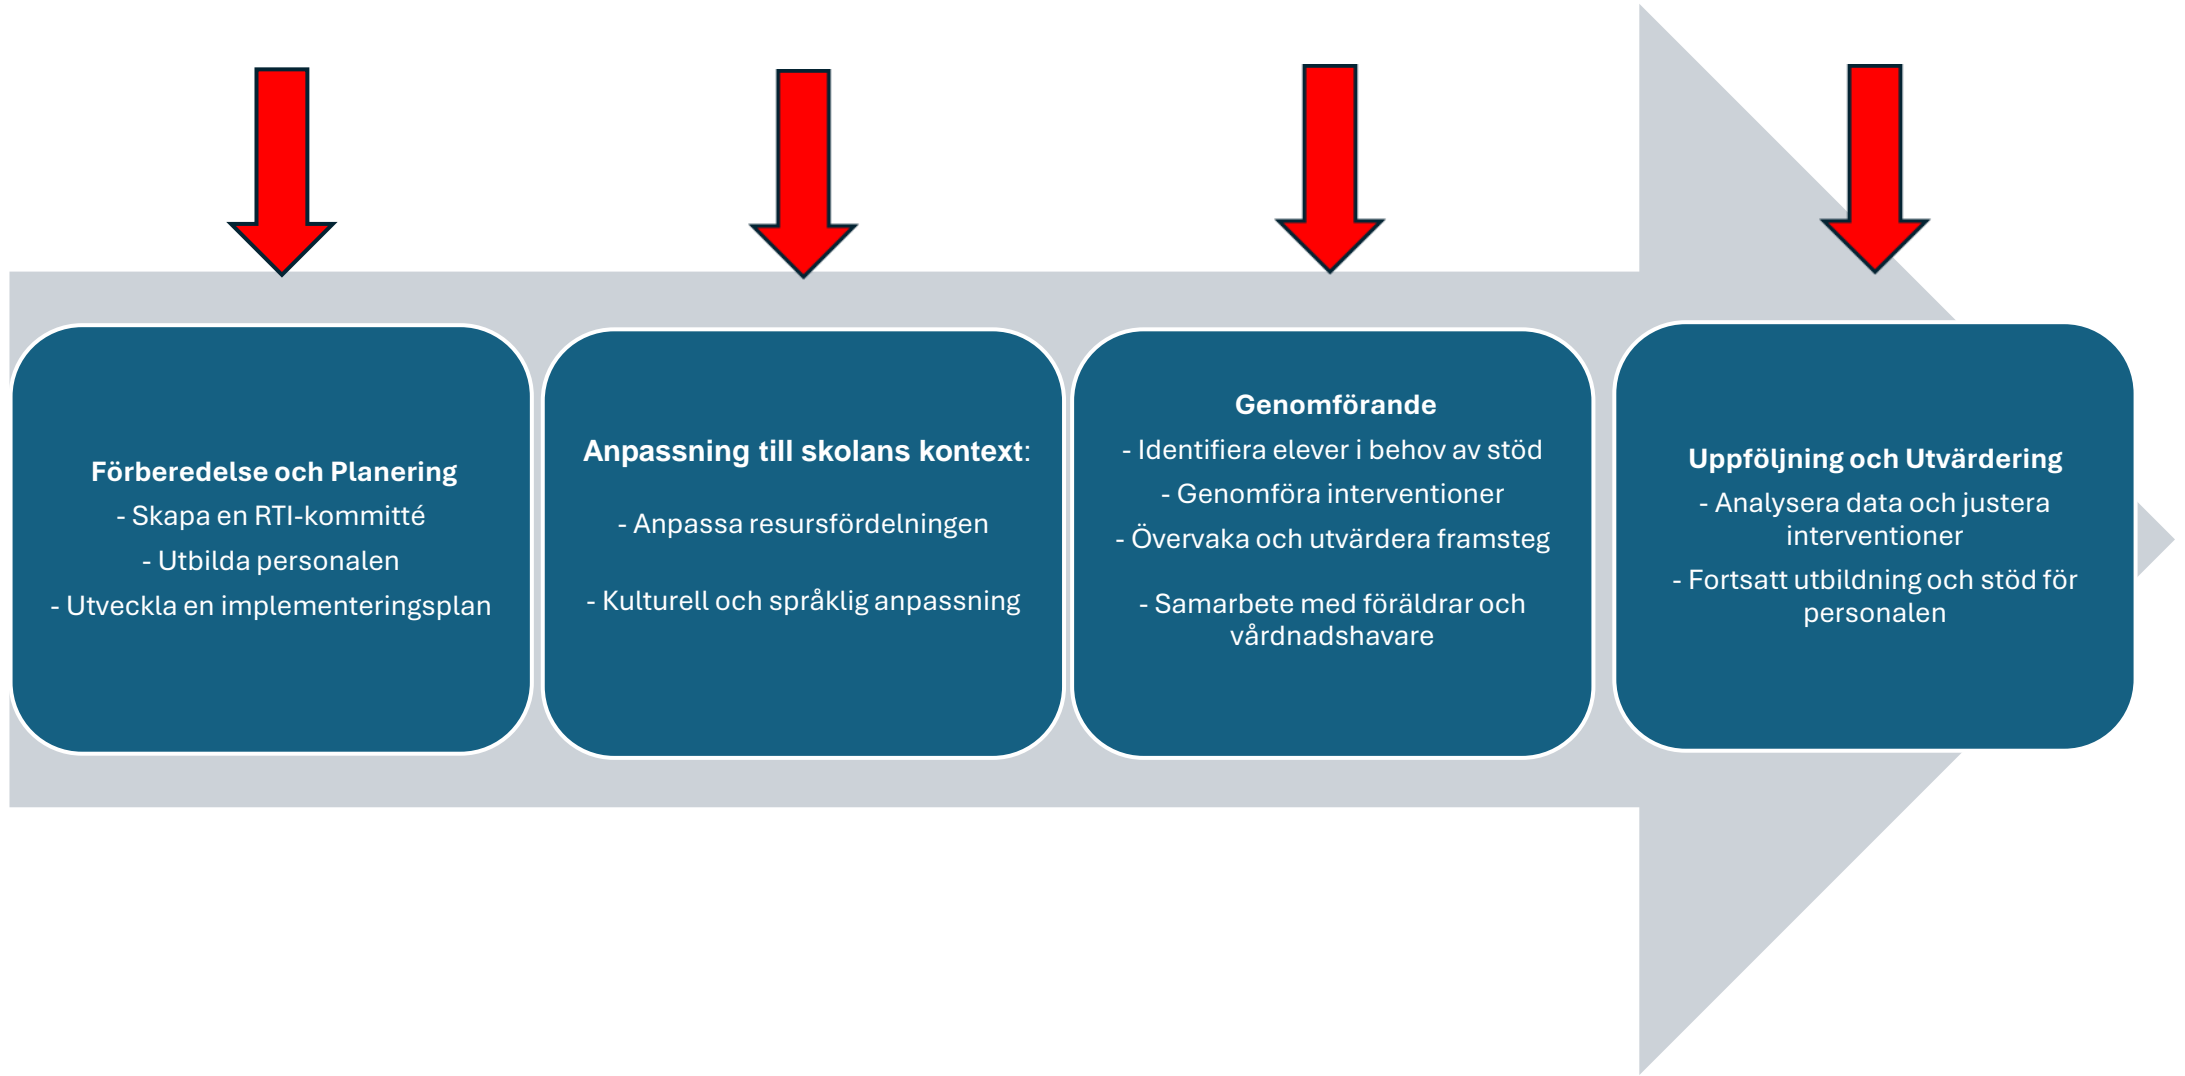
Förberedelse och Planering
- Skapa en RTI-kommitté
- Utbilda personalen
- Utveckla en implementeringsplan

Anpassning till skolans kontext:
- Anpassa resursfördelningen
- Kulturell och språklig anpassning

Genomförande
- Identifiera elever i behov av stöd
- Genomföra interventioner
- Övervaka och utvärdera framsteg
- Samarbete med föräldrar och vårdnadshavare

Uppföljning och Utvärdering
- Analysera data och justera interventioner
- Fortsatt utbildning och stöd för personalen